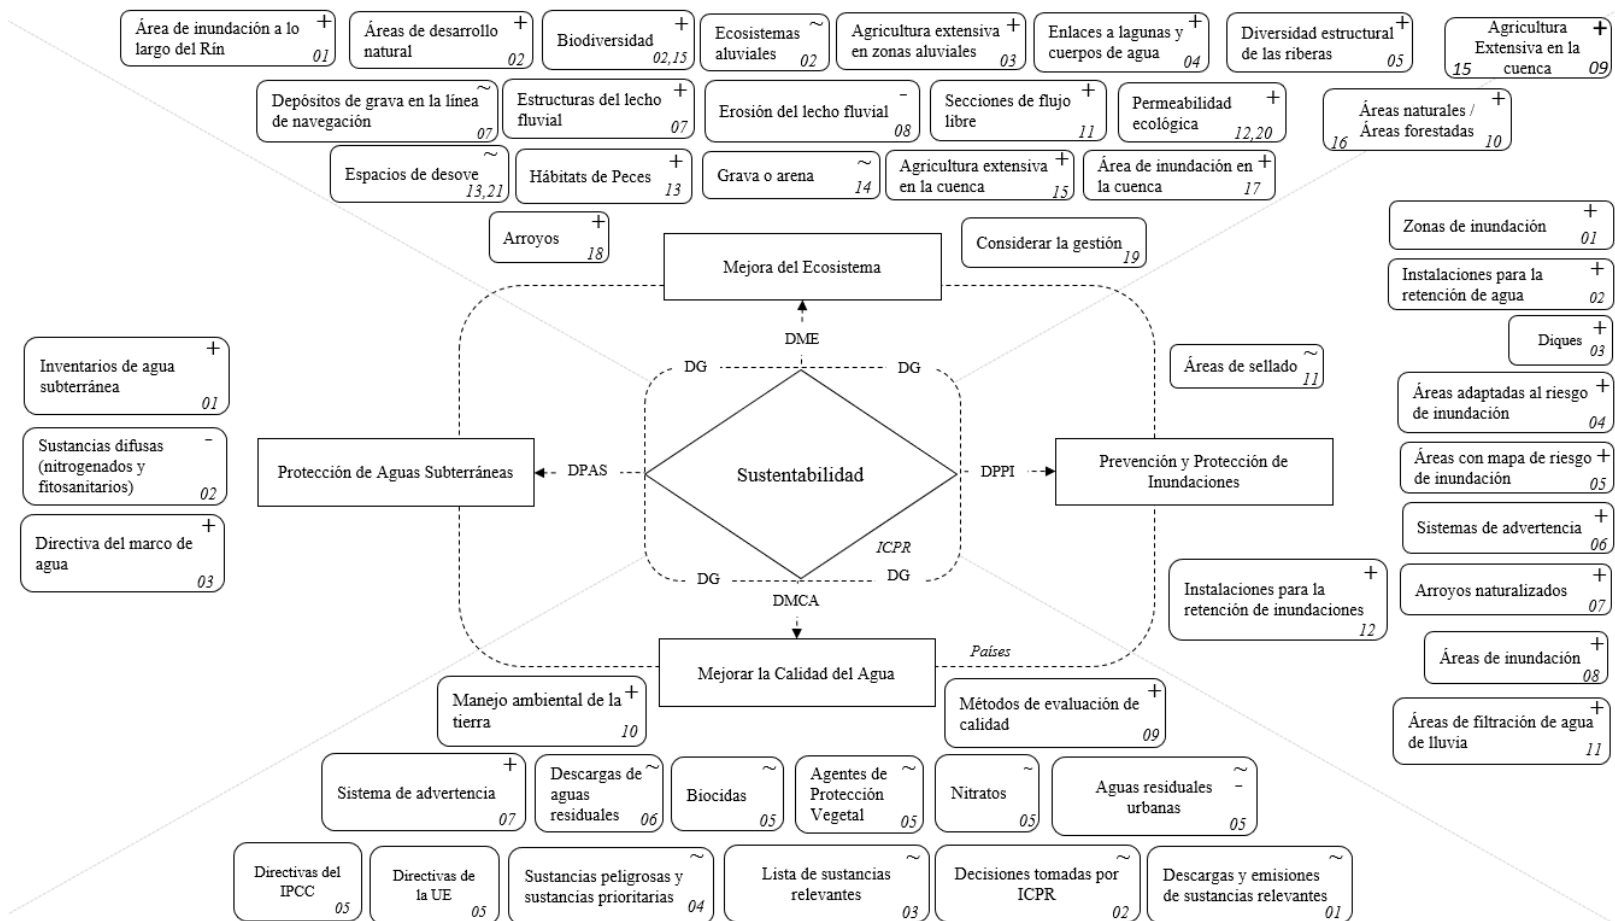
Área de inundación a lo largo del Rín + 01

Áreas de desarrollo natural + 02

Biodiversidad + 02,15

Ecosistemas aluviales ~ 02

Agricultura extensiva en zonas aluviales + 03

Enlaces a lagunas y cuerpos de agua + 04

Diversidad estructural de las riberas + 05

Agricultura Extensiva en la cuenca + 15 09

Depósitos de grava en la línea de navegación ~ 07

Estructuras del lecho fluvial + 07

Erosión del lecho fluvial - 08

Secciones de flujo libre + 11

Permeabilidad ecológica + 12,20

Áreas naturales / Áreas forestadas + 16 10

Espacios de desove ~ 13,21

Hábitats de Peces + 13

Grava o arena ~ 14

Agricultura extensiva en la cuenca + 15

Área de inundación en la cuenca + 17

Arroyos + 18

Mejora del Ecosistema

Considerar la gestión 19

Zonas de inundación + 01

Instalaciones para la retención de agua + 02

Diques + 03

Áreas adaptadas al riesgo de inundación + 04

Áreas con mapa de riesgo de inundación + 05

Sistemas de advertencia + 06

Arroyos naturalizados + 07

Áreas de inundación + 08

Áreas de filtración de agua de lluvia + 11

DME

DG

DG

Áreas de sellado ~ 11

Inventarios de agua subterránea + 01

Sustancias difusas (nitrogenados y fitosanitarios) - 02

Directiva del marco de agua + 03

Protección de Aguas Subterráneas

DPAS

Sustentabilidad

DPPI

Prevención y Protección de Inundaciones

ICPR

DG

DG

DMCA

Instalaciones para la retención de inundaciones + 12

Países

Mejorar la Calidad del Agua

Manejo ambiental de la tierra + 10

Métodos de evaluación de calidad + 09

Sistema de advertencia + 07

Descargas de aguas residuales ~ 06

Biocidas ~ 05

Agentes de Protección Vegetal ~ 05

Nitratos ~ 05

Aguas residuales urbanas ~ - 05

Directivas del IPCC 05

Directivas de la UE 05

Sustancias peligrosas y sustancias prioritarias ~ 04

Lista de sustancias relevantes ~ 03

Decisiones tomadas por ICPR ~ 02

Descargas y emisiones de sustancias relevantes ~ 01